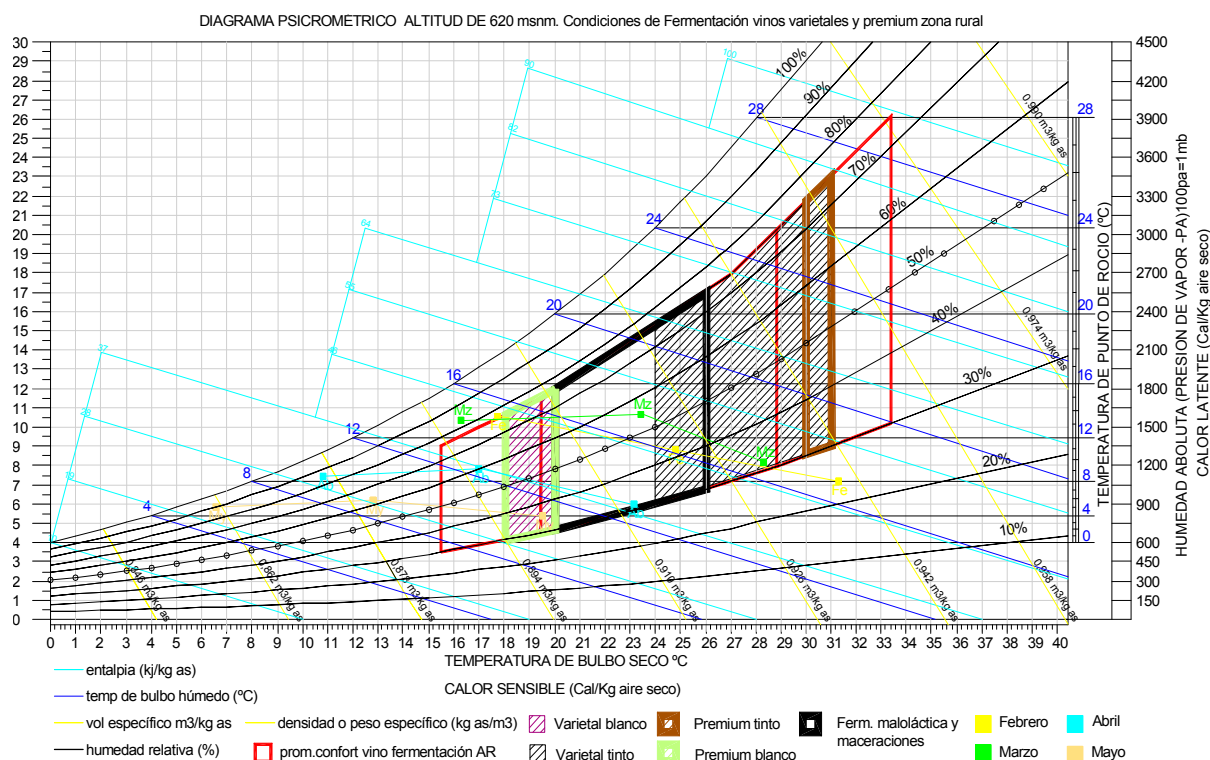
DIAGRAMA PSICROMETRICO ALTITUD DE 620 msnm. Condiciones de Fermentación vinos varietales y premium zona rural

30
29
28
27
26
25
24
23
22
21
20
19
18
17
16
15
14
13
12
11
10
9
8
7
6
5
4
3
2
1
0

4500
4200
3900
3600
3300
3000
2700
2400
2100
1800
1500
1200
900
600
450
300
150

28
24
20
16
12
8
4
0

100%
90%
80%
70%
60%
50%
40%
30%
20%
10%

28
24
20
16
12
8
4

100
90
82
73
64
55
46
37
28
19
10

0.900 m3/kg as
0.974 m3/kg as
0.846 m3/kg as
0.862 m3/kg as
0.878 m3/kg as
0.894 m3/kg as
0.910 m3/kg as
0.926 m3/kg as
0.942 m3/kg as
0.958 m3/kg as

Mz
Fe
Mz
Fe
Mz

TEMPERATURA DE PUNTO DE ROCIO (ºC)
HUMEDAD ABOLUTA (PRESION DE VAPOR -PA)100pa=1mb
CALOR LATENTE (Cal/Kg aire seco)

0 1 2 3 4 5 6 7 8 9 10 11 12 13 14 15 16 17 18 19 20 21 22 23 24 25 26 27 28 29 30 31 32 33 34 35 36 37 38 39 40

TEMPERATURA DE BULBO SECO ºC

CALOR SENSIBLE (Cal/Kg aire seco)

entalpia (kj/kg as)
temp de bulbo húmedo (ºC)
vol específico m3/kg as
densidad o peso específico (kg as/m3)
humedad relativa (%)
prom.confort vino fermentación AR
Varietal blanco
Varietal tinto
Premium tinto
Premium blanco
Ferm. maloláctica y maceraciones
Febrero
Marzo
Abril
Mayo